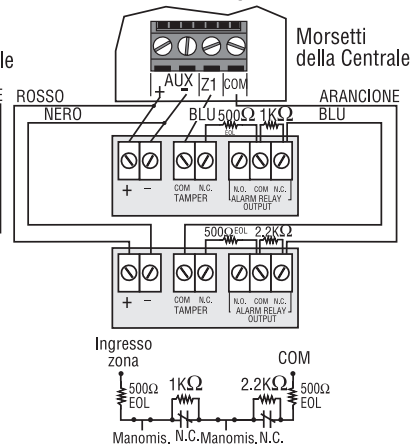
le

Morsetti della Centrale

AUX
+ -
Z1
COM

ROSSO
NERO
BLU
ARANCIONE
BLU

500Ω EOL
1KΩ

+ -
COM N.C.
TAMPER
N.O. COM N.C.
ALARM RELAY OUTPUT

500Ω EOL
2.2KΩ

+ -
COM N.C.
TAMPER
N.O. COM N.C.
ALARM RELAY OUTPUT

Ingresso zona
COM
500Ω EOL
1KΩ
2.2KΩ
500Ω EOL
Manomis. N.C. Manomis. N.C.